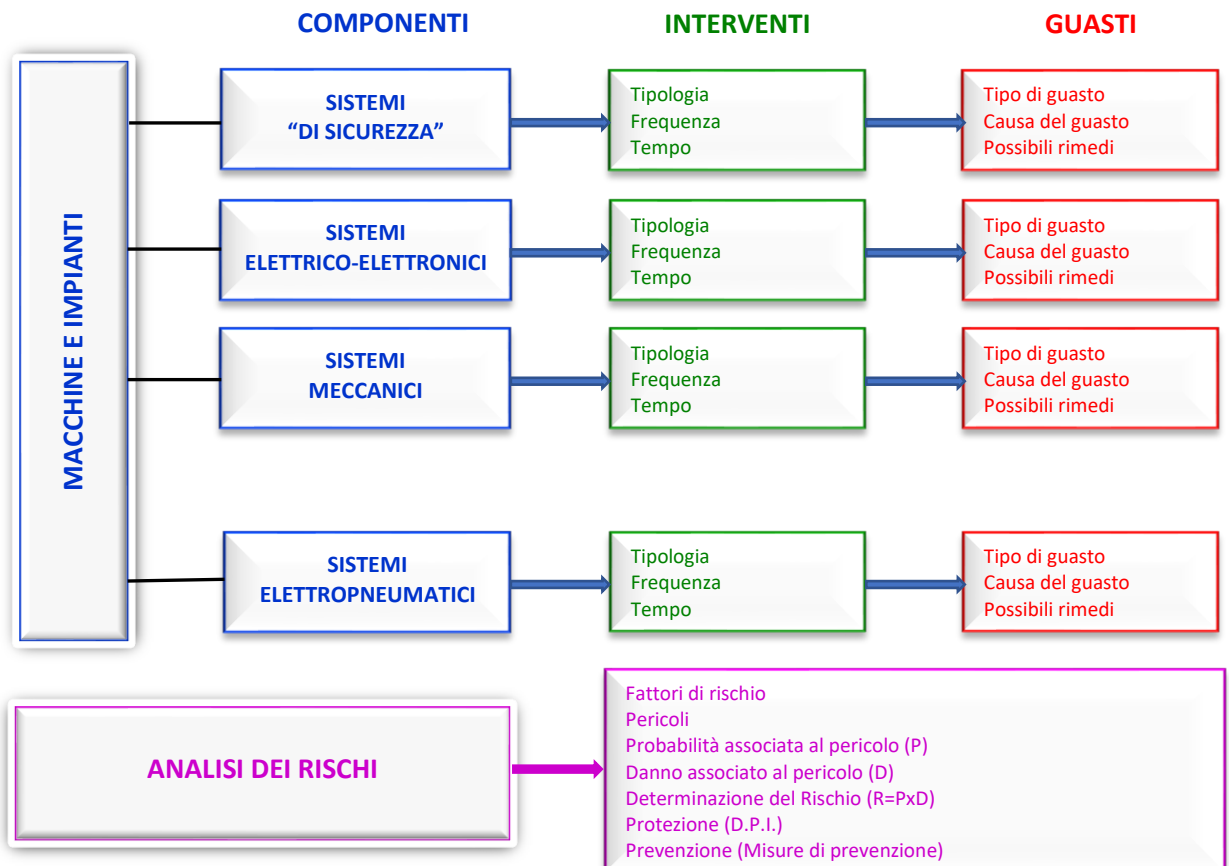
COMPONENTI

INTERVENTI

GUASTI

MACCHINE E IMPIANTI

SISTEMI
"DI SICUREZZA"

Tipologia
Frequenza
Tempo

Tipo di guasto
Causa del guasto
Possibili rimedi

SISTEMI
ELETTRICO-ELETTRONICI

Tipologia
Frequenza
Tempo

Tipo di guasto
Causa del guasto
Possibili rimedi

SISTEMI
MECCANICI

Tipologia
Frequenza
Tempo

Tipo di guasto
Causa del guasto
Possibili rimedi

SISTEMI
ELETTROPNEUMATICI

Tipologia
Frequenza
Tempo

Tipo di guasto
Causa del guasto
Possibili rimedi

ANALISI DEI RISCHI

Fattori di rischio
Pericoli
Probabilità associata al pericolo (P)
Danno associato al pericolo (D)
Determinazione del Rischio (R=PxD)
Protezione (D.P.I.)
Prevenzione (Misure di prevenzione)